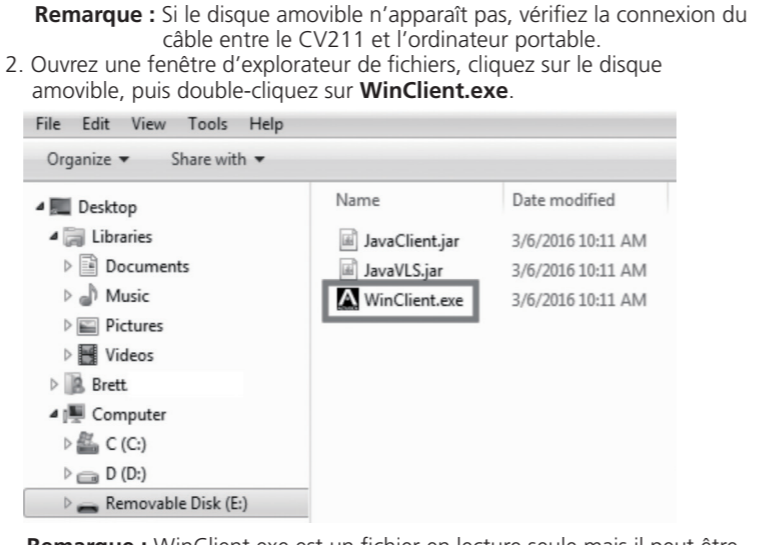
**Remarque :** Si le disque amovible n'apparaît pas, vérifiez la connexion du câble entre le CV211 et l'ordinateur portable.

2. Ouvrez une fenêtre d'explorateur de fichiers, cliquez sur le disque amovible, puis double-cliquez sur **WinClient.exe**.

File Edit View Tools Help

Organize ▾ Share with ▾

Desktop
Libraries
Documents
Music
Pictures
Videos
Brett
Computer
C (C:)
D (D:)
Removable Disk (E:)

| Name | Date modified |
|---|---|
| JavaClient.jar | 3/6/2016 10:11 AM |
| JavaVLS.jar | 3/6/2016 10:11 AM |
| WinClient.exe | 3/6/2016 10:11 AM |

**Remarque :** WinClient.exe est un fichier en lecture seule mais il peut être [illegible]